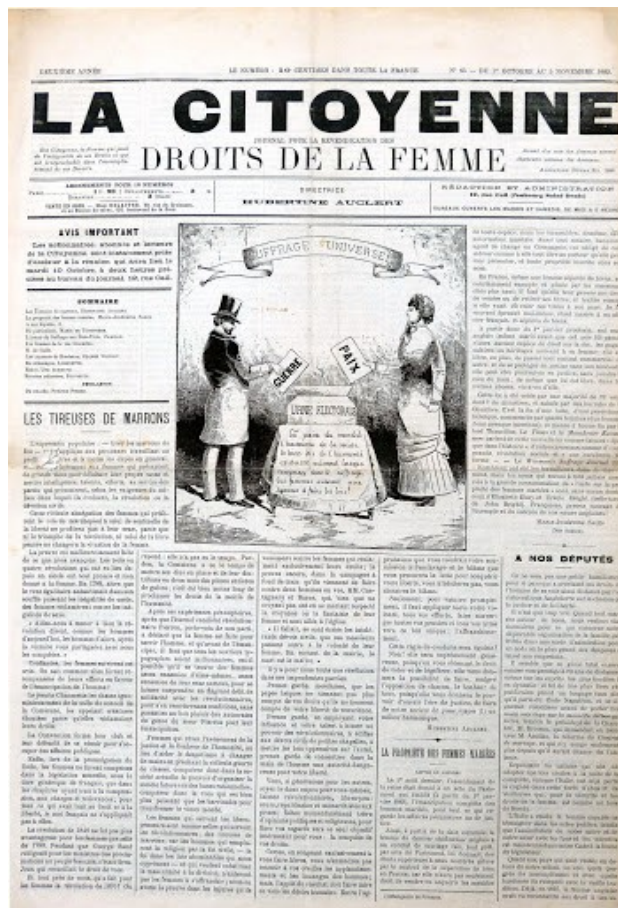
DEUXIÈME ANNÉE — LE NUMÉRO : 10 CENTIMES DANS TOUTE LA FRANCE — N° 65. — DU 1er OCTOBRE AU 5 NOVEMBRE 1882.

LA CITOYENNE

JOURNAL POUR LA REVENDICATION DES

DROITS DE LA FEMME

DIRECTRICE
HUBERTINE AUCLERT

RÉDACTION ET ADMINISTRATION

AVIS IMPORTANT

Les actionnaires, abonnés et lecteurs de la Citoyenne, sont instamment priés d'assister à la réunion qui aura lieu le mardi 10 Octobre, à deux heures précises au bureau du journal, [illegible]

SOMMAIRE

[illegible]

LES TIREUSES DE MARRONS

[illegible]

SUFFRAGE "UNIVERSEL"

GUERRE

PAIX

URNE ÉLECTORALE

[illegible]

A NOS DÉPUTÉS

LA PROPRIÉTÉ DES FEMMES MARIÉES

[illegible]